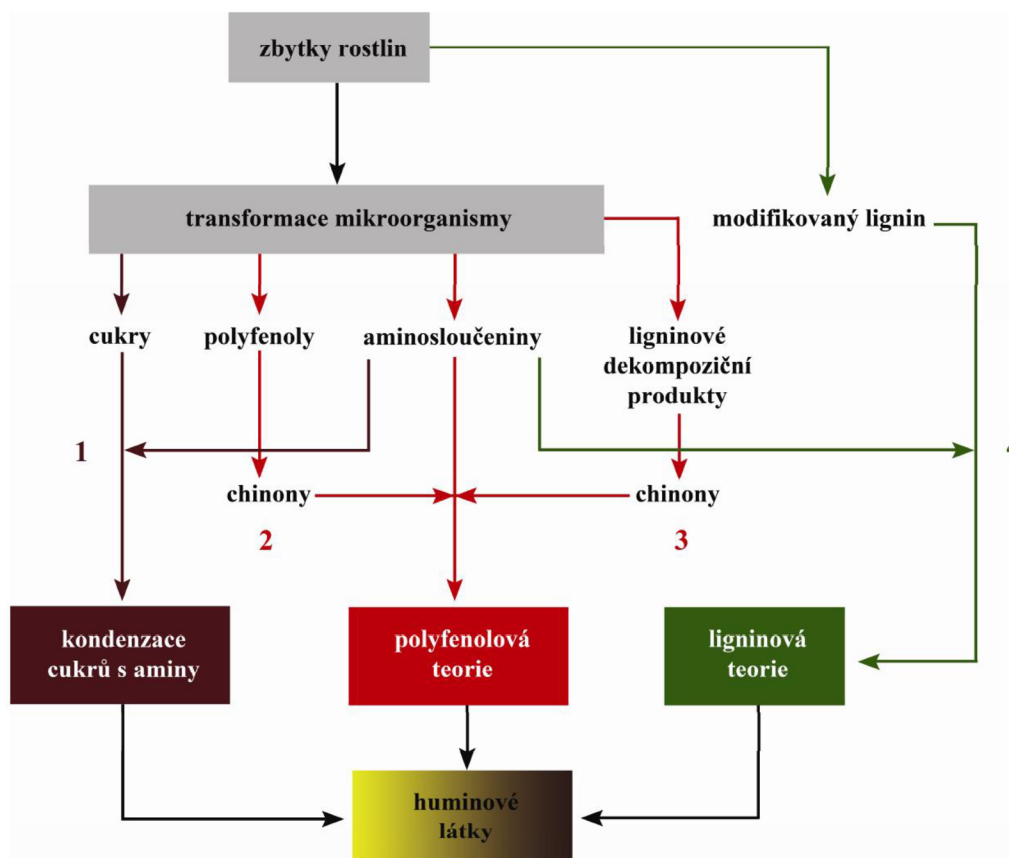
zbytky rostlin

transformace mikroorganismy

modifikovaný lignin

cukry

polyfenoly

aminosloučeniny

ligninové dekompoziční produkty

1

chinony

chinony

2

3

kondenzace cukrů s aminy

polyfenolová teorie

ligninová teorie

huminové látky